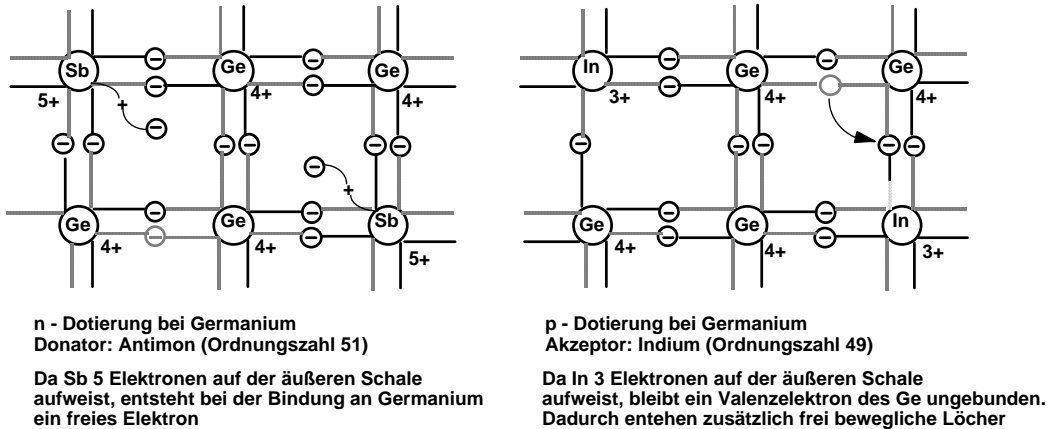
Sb
5+
Ge
4+
Ge
4+
+
Ge
4+
Ge
4+
+
Sb
5+

In
3+
Ge
4+
Ge
4+
Ge
4+
Ge
4+
In
3+

n - Dotierung bei Germanium
Donator: Antimon (Ordnungszahl 51)

Da Sb 5 Elektronen auf der äußeren Schale aufweist, entsteht bei der Bindung an Germanium ein freies Elektron

p - Dotierung bei Germanium
Akzeptor: Indium (Ordnungszahl 49)

Da In 3 Elektronen auf der äußeren Schale aufweist, bleibt ein Valenzelektron des Ge ungebunden. Dadurch entehen zusätzlich frei bewegliche Löcher